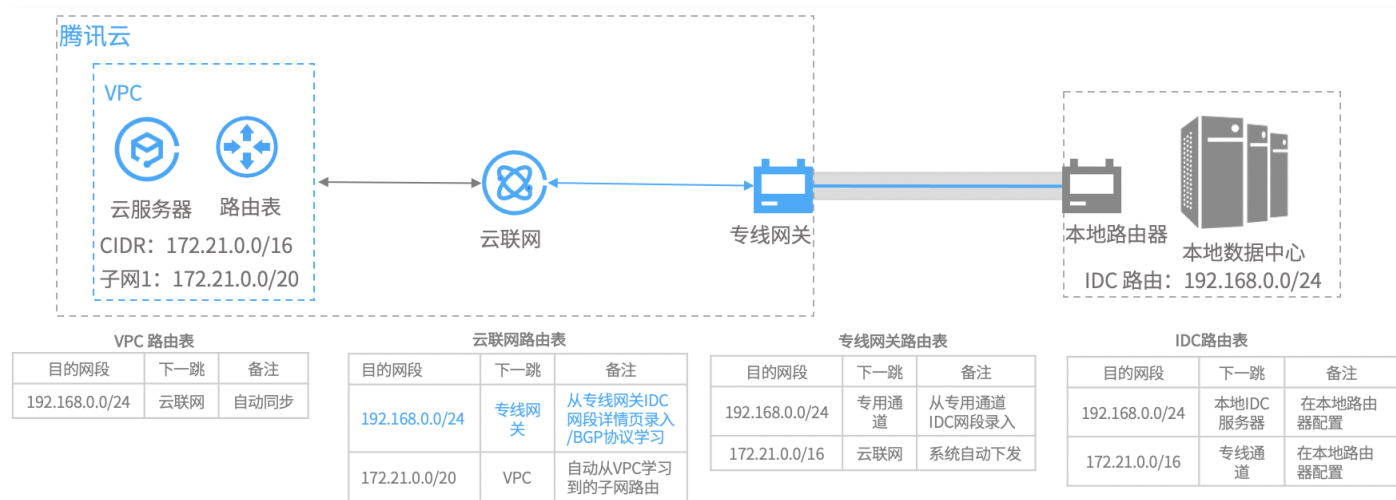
腾讯云

VPC

云服务器

路由表

CIDR：172.21.0.0/16

子网1：172.21.0.0/20

云联网

专线网关

本地路由器

本地数据中心

IDC 路由：192.168.0.0/24

VPC 路由表

| 目的网段 | 下一跳 | 备注 |
|---|---|---|
| 192.168.0.0/24 | 云联网 | 自动同步 |

云联网路由表

| 目的网段 | 下一跳 | 备注 |
|---|---|---|
| 192.168.0.0/24 | 专线网关 | 从专线网关IDC网段详情页录入/BGP协议学习 |
| 172.21.0.0/20 | VPC | 自动从VPC学习到的子网路由 |

专线网关路由表

| 目的网段 | 下一跳 | 备注 |
|---|---|---|
| 192.168.0.0/24 | 专用通道 | 从专用通道IDC网段录入 |
| 172.21.0.0/16 | 云联网 | 系统自动下发 |

IDC路由表

| 目的网段 | 下一跳 | 备注 |
|---|---|---|
| 192.168.0.0/24 | 本地IDC服务器 | 在本地路由器配置 |
| 172.21.0.0/16 | 专线通道 | 在本地路由器配置 |